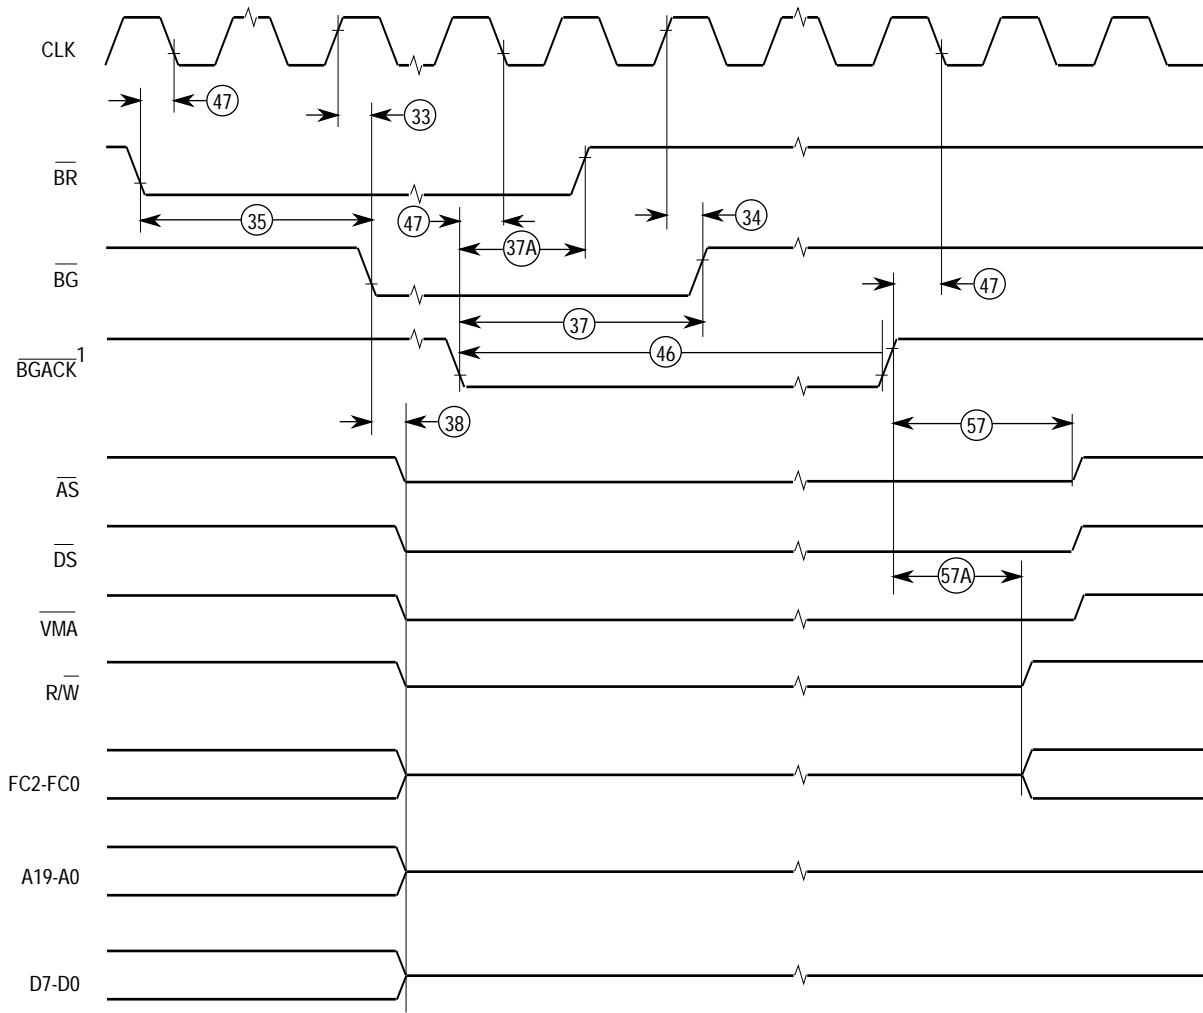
CLK

47

33

$\overline{BR}$

35

47

37A

34

$\overline{BG}$

47

37

$\overline{BGACK}^1$

46

38

57

$\overline{AS}$

$\overline{DS}$

57A

$\overline{VMA}$

$R/\overline{W}$

FC2-FC0

A19-A0

D7-D0